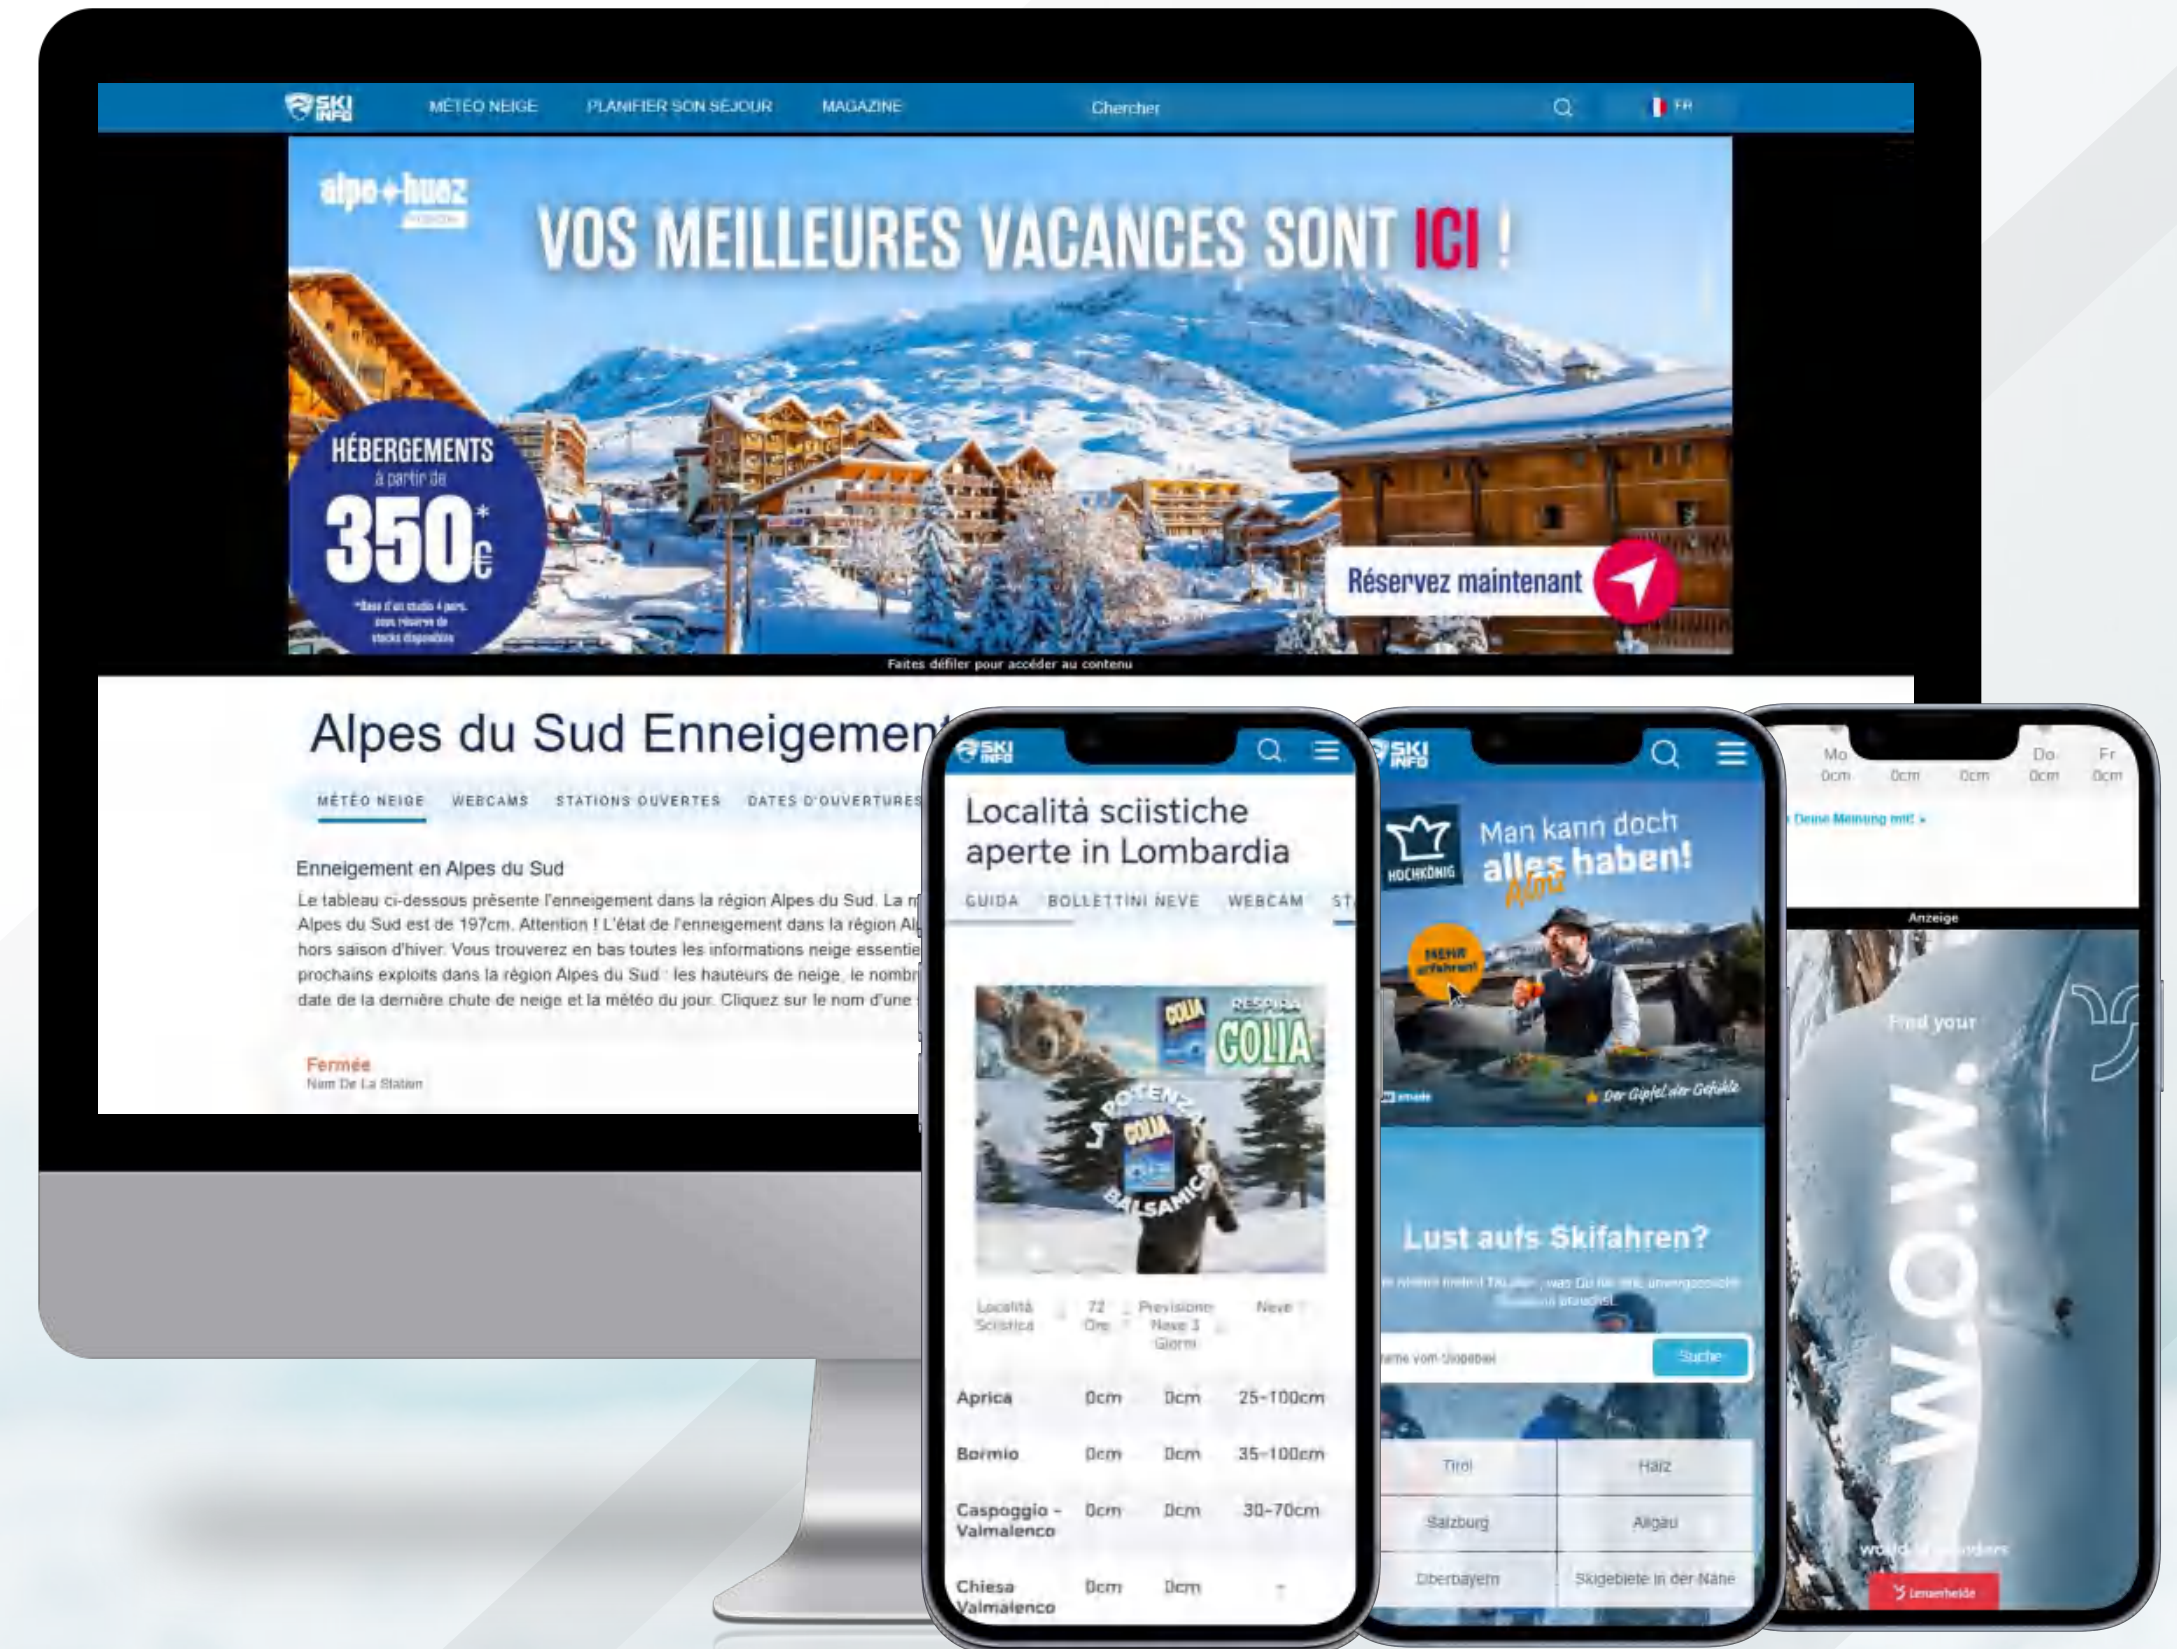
SKI INFO MÉTÉO NEIGE PLANIFIER SON SÉJOUR MAGAZINE Chercher FR

alpe d'huez

VOS MEILLEURES VACANCES SONT ICI !

HÉBERGEMENTS à partir de 350€*

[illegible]

Réservez maintenant

Faites défiler pour accéder au contenu

Alpes du Sud Enneigement

MÉTÉO NEIGE WEBCAMS STATIONS OUVERTES DATES D'OUVERTURES

Enneigement en Alpes du Sud

Le tableau ci-dessous présente l'enneigement dans la région Alpes du Sud. La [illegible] Alpes du Sud est de 197cm. Attention ! L'état de l'enneigement dans la région Al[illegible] hors saison d'hiver. Vous trouverez en bas toutes les informations neige essentie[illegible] prochains exploits dans la région Alpes du Sud : les hauteurs de neige, le nombr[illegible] date de la dernière chute de neige et la météo du jour. Cliquez sur le nom d'une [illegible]

Fermée
Nom De La Station

SKI INFO

Località sciistiche aperte in Lombardia

GUIDA BOLLETTINI NEVE WEBCAM ST

COLIA RESPIRA COLIA LA POTENZA BALSAMICA

| Località Sciistica | 72 Ore | Previsione Neve 3 Giorni | Neve |
|---|---|---|---|
| Aprica | 0cm | 0cm | 25-100cm |
| Bormio | 0cm | 0cm | 35-100cm |
| Caspoggio - Valmalenco | 0cm | 0cm | 30-70cm |
| Chiesa Valmalenco | 0cm | 0cm | - |

SKI INFO

HOCHKÖNIG Man kann doch alles haben! Alm

MEHR erfahren!

Der Gipfel der Gefühle

Lust aufs Skifahren?

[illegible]

Name vom Skigebiet Suche

| Tirol | Harz |
|---|---|
| Salzburg | Allgäu |
| Oberbayern | Skigebiete in der Nähe |

Mo 0cm 0cm 0cm Do 0cm Fr 0cm

Deine Meinung mit! »

Anzeige

Find your

W.O.W.

world of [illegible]

Lenzerheide